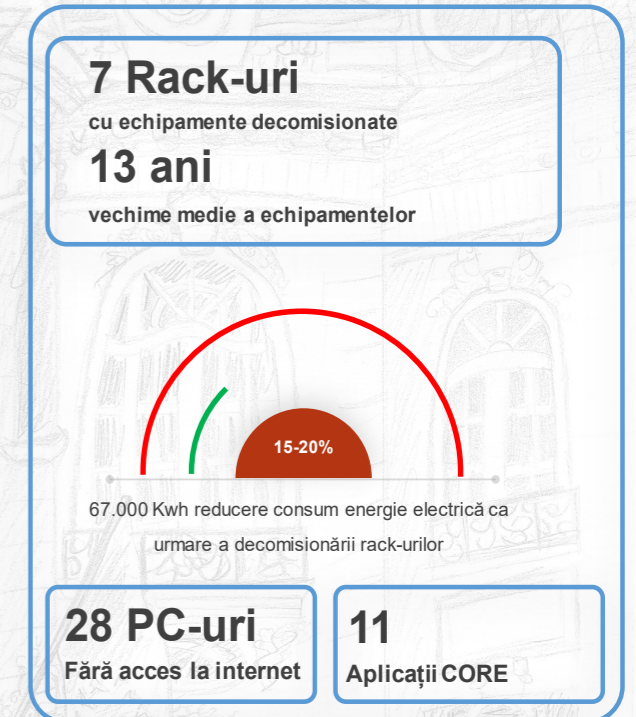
7 Rack-uri
cu echipamente decomisionate
13 ani
vechime medie a echipamentelor

15-20%

67.000 Kwh reducere consum energie electrică ca urmare a decomisionării rack-urilor

28 PC-uri
Fără acces la internet

11
Aplicații CORE